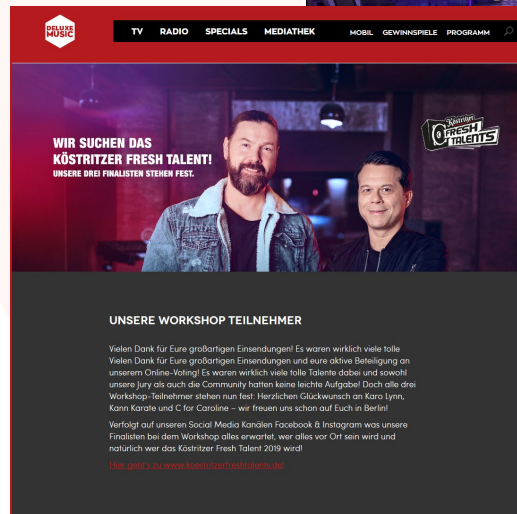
DELUXE MUSIC

TV RADIO SPECIALS MEDIATHEK MOBIL GEWINNSPIELE PROGRAMM

WIR SUCHEN DAS KÖSTRITZER FRESH TALENT!
UNSERE DREI FINALISTEN STEHEN FEST.

Köstritzer FRESH TALENTS

UNSERE WORKSHOP TEILNEHMER

Vielen Dank für Eure großartigen Einsendungen! Es waren wirklich viele tolle Vielen Dank für Eure großartigen Einsendungen und eure aktive Beteiligung an unserem Online-Voting! Es waren wirklich viele tolle Talente dabei und sowohl unsere Jury als auch die Community hatten keine leichte Aufgabe! Doch alle drei Workshop-Teilnehmer stehen nun fest: Herzlichen Glückwunsch an Karo Lynn, Kann Karate und C for Caroline – wir freuen uns schon auf Euch in Berlin!

Verfolgt auf unseren Social Media Kanälen Facebook & Instagram was unsere Finalisten bei dem Workshop alles erwartet, wer alles vor Ort sein wird und natürlich wer das Köstritzer Fresh Talent 2019 wird!

Hier geht's zu www.koestritzerfreshtalents.de!